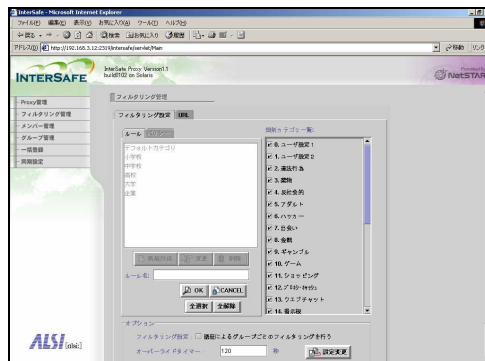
InterSafe - Microsoft Internet Explorer

ファイル(F) 編集(E) 表示(V) お気に入り(A) ツール(T) ヘルプ(H)

戻る 検索 お気に入り 履歴

アドレス(D) http://192.168.3.12:2319/intersafe/servlet/Main

移動 リンク

INTERSAFE

InterSafe Proxy Version1.1 build0102 on Solaris

NetSTAR

Proxy管理

フィルタリング管理

メンバー管理

グループ管理

一括登録

詳細設定

フィルタリング管理

フィルタリング設定 URL

ルール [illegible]

デフォルトカテゴリ
小学校
中学校
高校
大学
企業

規制カテゴリ一覧:

0. ユーザ設定1
1. ユーザ設定2
2. 違法行為
3. 薬物
4. 反社会的
5. アダルト
6. ハッカー
7. 出会い
8. 金融
9. ギャンブル
10. ゲーム
11. ショッピング
12. プロバイダ
13. ウエブチャット
14. 暴力系

新規作成 変更 削除

ルール名:

OK CANCEL

全選択 全解除

オプション

フィルタリング設定 □ 時間によるグループごとのフィルタリングを行う

オーバーライドタイマー 120 秒

設定変更

ALSI